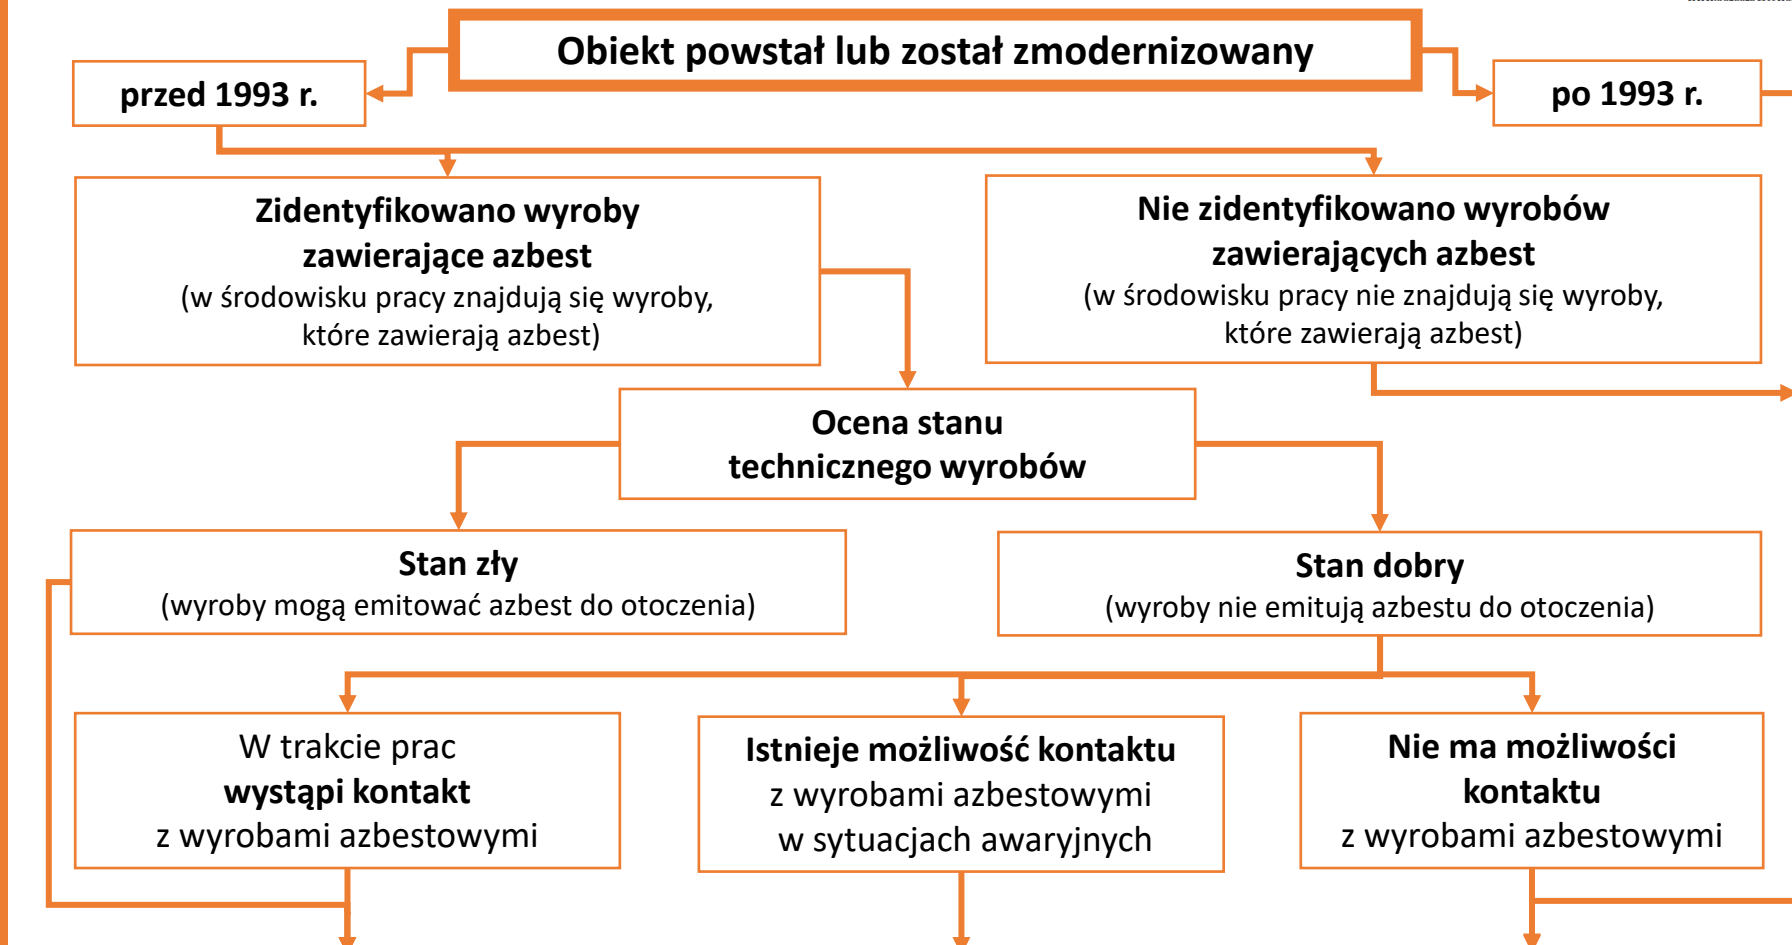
Obiekt powstał lub został zmodernizowany

przed 1993 r.

po 1993 r.

Zidentyfikowano wyroby zawierające azbest
(w środowisku pracy znajdują się wyroby, które zawierają azbest)

Nie zidentyfikowano wyrobów zawierających azbest
(w środowisku pracy nie znajdują się wyroby, które zawierają azbest)

Ocena stanu technicznego wyrobów

Stan zły
(wyroby mogą emitować azbest do otoczenia)

Stan dobry
(wyroby nie emitują azbestu do otoczenia)

W trakcie prac
wystąpi kontakt
z wyrobami azbestowymi

Istnieje możliwość kontaktu
z wyrobami azbestowymi
w sytuacjach awaryjnych

Nie ma możliwości kontaktu
z wyrobami azbestowymi